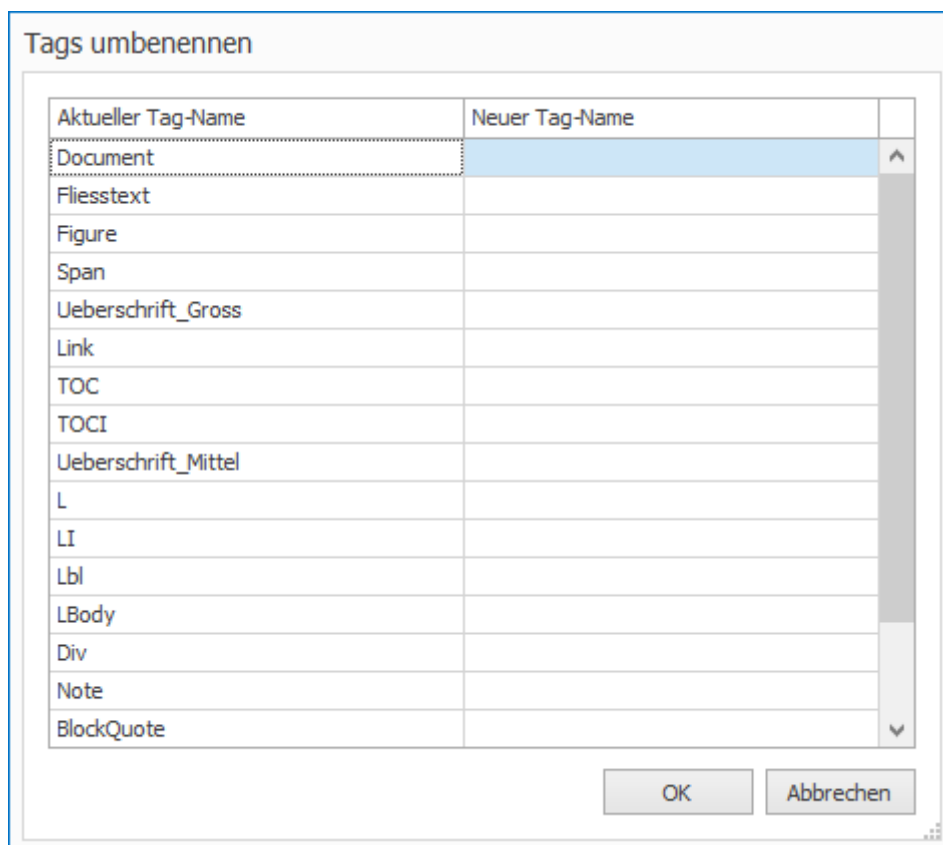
Tags umbenennen

| Aktueller Tag-Name | Neuer Tag-Name |
|---|---|
| Document | |
| Fliesstext | |
| Figure | |
| Span | |
| Ueberschrift_Gross | |
| Link | |
| TOC | |
| TOCI | |
| Ueberschrift_Mittel | |
| L | |
| LI | |
| Lbl | |
| LBody | |
| Div | |
| Note | |
| BlockQuote | |

OK Abbrechen